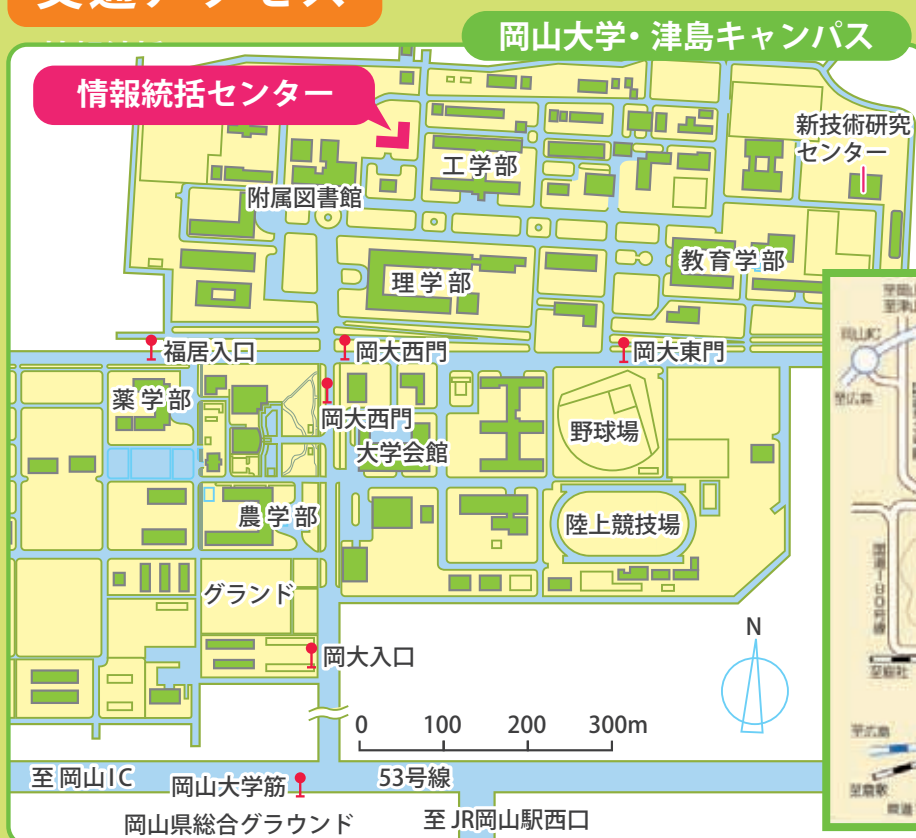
交通アクセス

岡山大学・津島キャンパス

情報統括センター

新技術研究センター

工学部

附属図書館

理学部

教育学部

福居入口

岡大西門

岡大東門

薬学部

岡大西門

大学会館

野球場

農学部

陸上競技場

グランド

N

岡大入口

0 100 200 300m

至岡山IC

岡山大学筋

53号線

岡山県総合グラウンド

至JR岡山駅西口